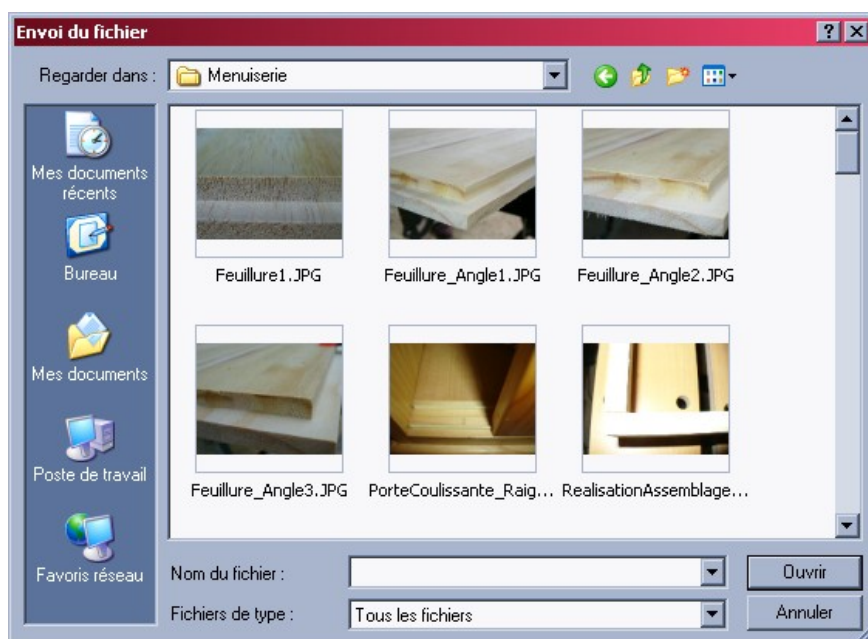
Envoi du fichier

?

Regarder dans : Menuiserie

Mes documents récents

Bureau

Mes documents

Poste de travail

Favoris réseau

Feuillure1.JPG

Feuillure_Angle1.JPG

Feuillure_Angle2.JPG

Feuillure_Angle3.JPG

PorteCoulissante_Raig...

RealisationAssemblage...

Nom du fichier :

Fichiers de type : Tous les fichiers

Ouvrir

Annuler